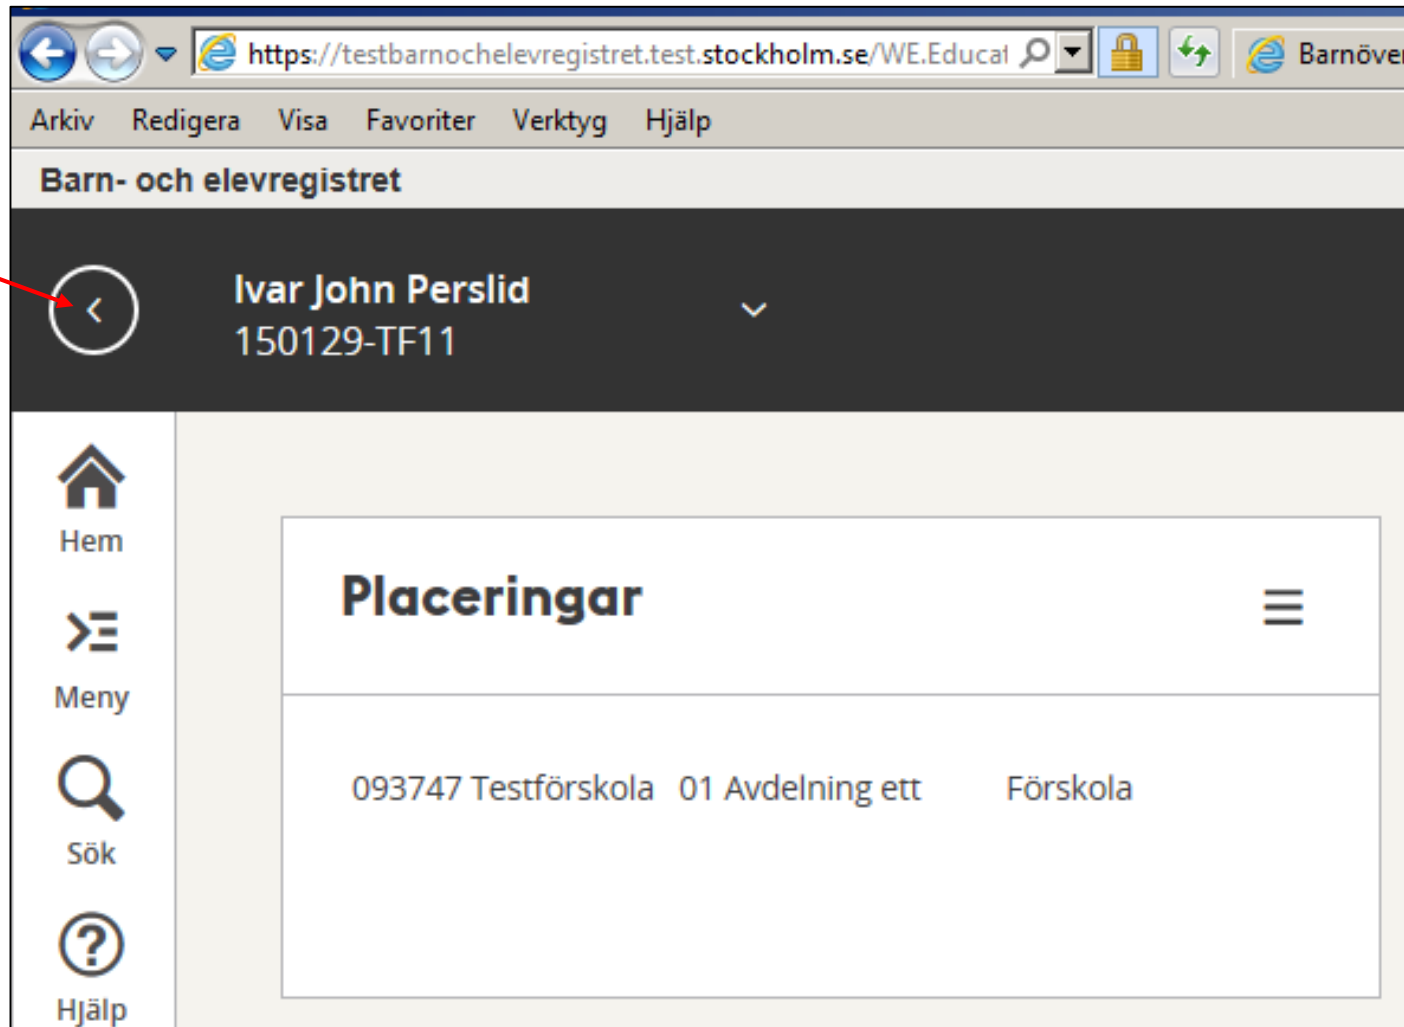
https://testbarnochelevregistret.test.stockholm.se/WE.Educat

Barnöver

Arkiv Redigera Visa Favoriter Verktyg Hjälp

Barn- och elevregistret

Ivar John Perslid
150129-TF11

Hem

Meny

Sök

Hjälp

Placeringar

093747 Testförskola 01 Avdelning ett Förskola